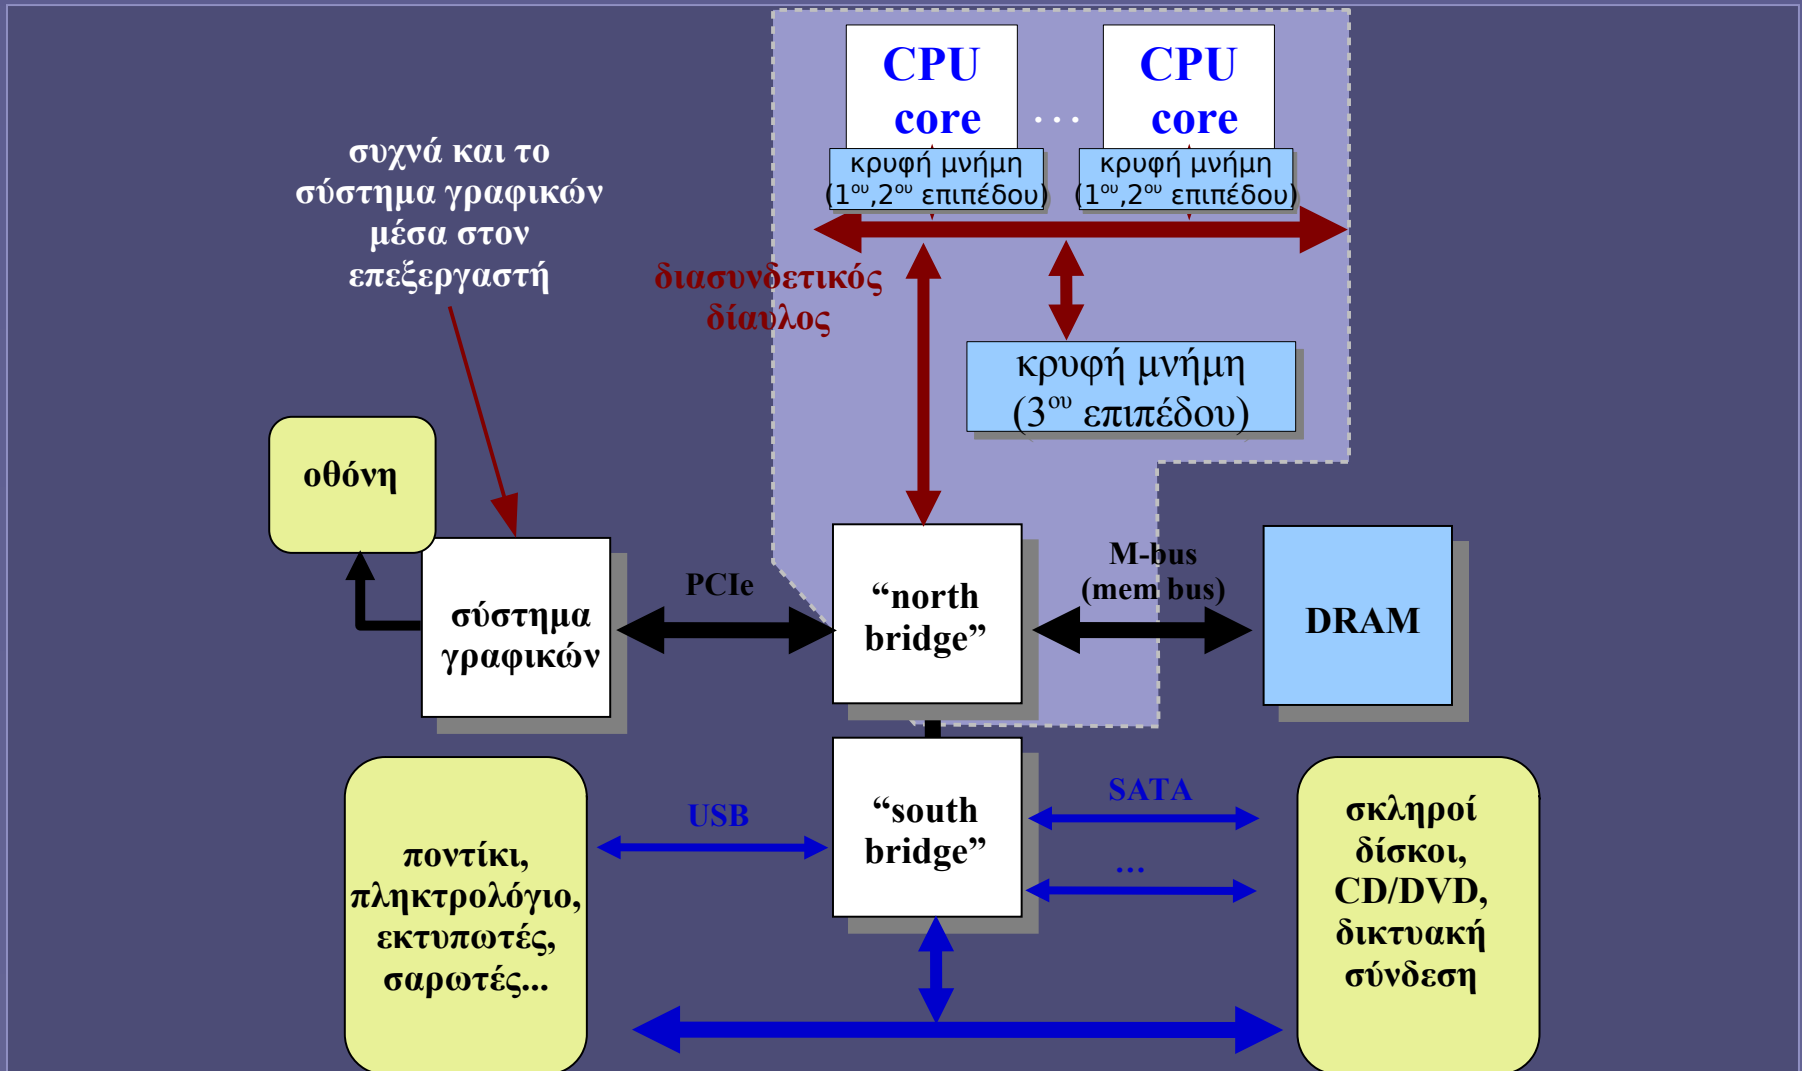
CPU core

...

CPU core

κρυφή μνήμη ($1^{ου}$,$2^{ου}$ επιπέδου)

κρυφή μνήμη ($1^{ου}$,$2^{ου}$ επιπέδου)

συχνά και το σύστημα γραφικών μέσα στον επεξεργαστή

διασυνδετικός δίαυλος

κρυφή μνήμη ($3^{ου}$ επιπέδου)

οθόνη

σύστημα γραφικών

PCIe

“north bridge”

M-bus (mem bus)

DRAM

ποντίκι, πληκτρολόγιο, εκτυπωτές, σαρωτές...

USB

“south bridge”

SATA

...

σκληροί δίσκοι, CD/DVD, δικτυακή σύνδεση